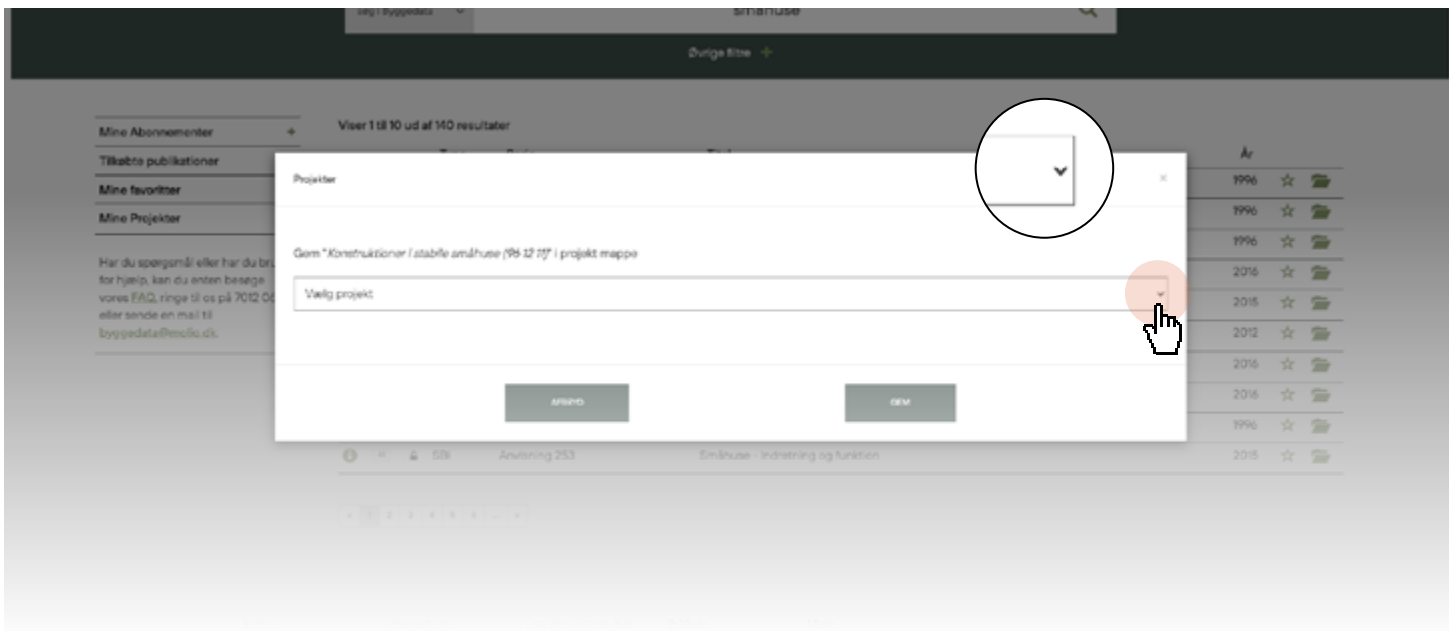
Søg i Byggedata

småhuse

Øvrige filtre +

Mine Abonnementer +

Tilkøbte publikationer

Mine favoritter

Mine Projekter

Har du spørgsmål eller har du brug for hjælp, kan du enten besøge vores FAQ, ringe til os på 7012 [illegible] eller sende en mail til byggedata@molio.dk.

Viser 1 til 10 ud af 140 resultater

År

1996
1996
1996
2016
2015
2012
2016
2016
1996
2015

SBi Anvisning 253 Småhuse - Indretning og funktion

Projekter

×

Gem "Konstruktioner i stabile småhuse (96 12 11)" i projekt mappe

Vælg projekt

AFBRYD

GEM